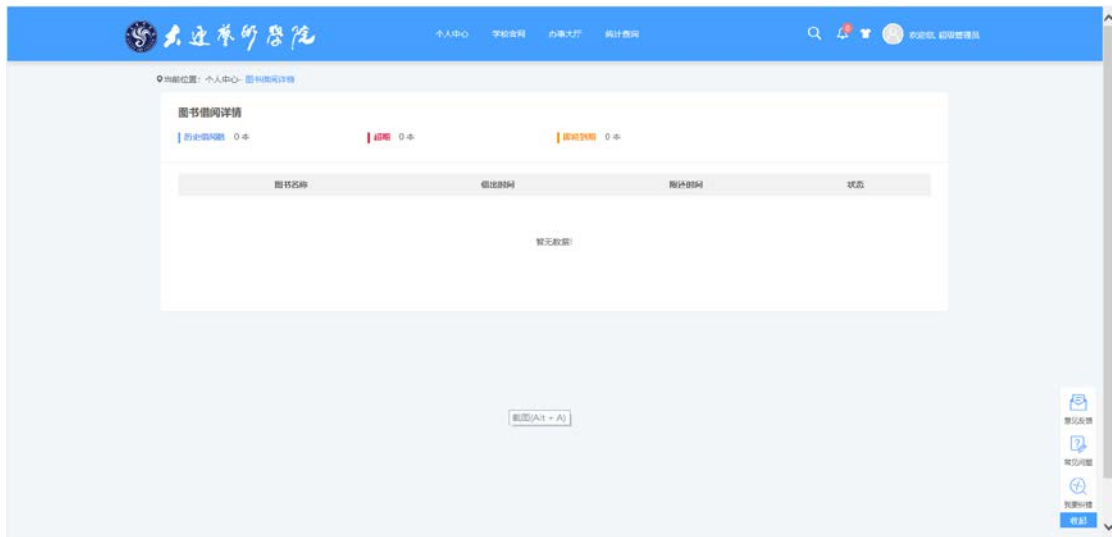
大连艺术学院

个人中心　学校官网　办事大厅　统计查询

欢迎您，超级管理员

当前位置：个人中心-图书借阅详情

图书借阅详情

历史借阅数 0本　超期 0本　即将到期 0本

| 图书名称 | 借出时间 | 归还时间 | 状态 |
|---|---|---|---|

暂无数据!

截图(Alt + A)

意见反馈

常见问题

我要纠错

收起